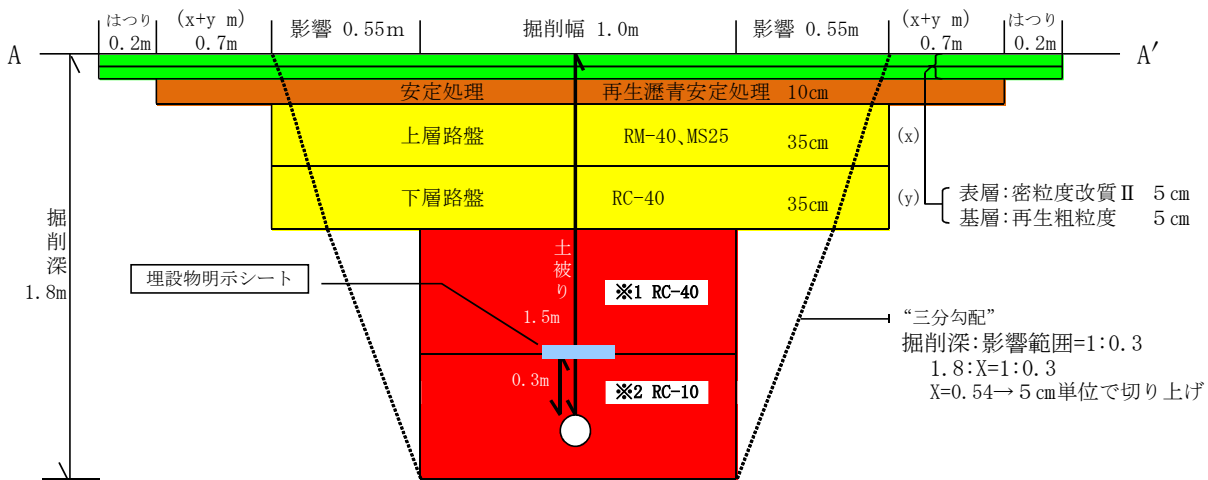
はつり 0.2m　(x+y m) 0.7m　影響 0.55m　掘削幅 1.0m　影響 0.55m　(x+y m) 0.7m　はつり 0.2m

A　A′

安定処理　再生瀝青安定処理 10cm

上層路盤　RM-40、MS25　35cm　(x)

下層路盤　RC-40　35cm　(y)

表層：密粒度改質Ⅱ　5cm
基層：再生粗粒度　5cm

掘削深 1.8m

土被り 1.5m

埋設物明示シート

※1 RC-40

0.3m

※2 RC-10

"三分勾配"
掘削深：影響範囲=1：0.3
1.8：X=1：0.3
X=0.54→5cm単位で切り上げ